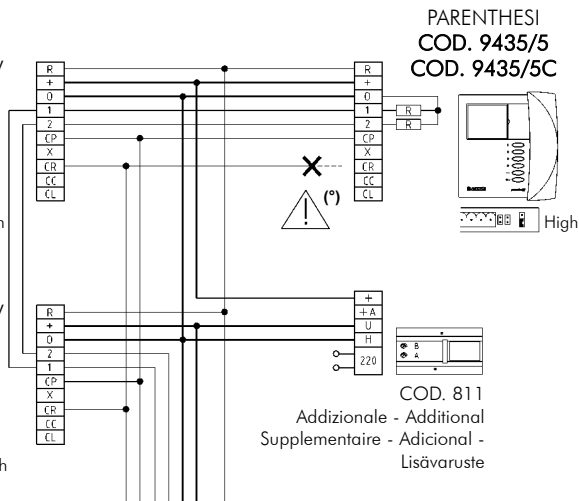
PARENTHESI
COD. 9435/5
COD. 9435/5C

R
+
0
1
2
CP
X
CR
CC
CL

R
+
0
1
2
CP
X
CR
CC
CL

R
R

(°)

High

R
+
0
2
1
CP
X
CR
CC
CL

+
+A
U
H
220

B
A

COD. 811
Addizionale - Additional
Supplementaire - Adicional -
Lisävaruste